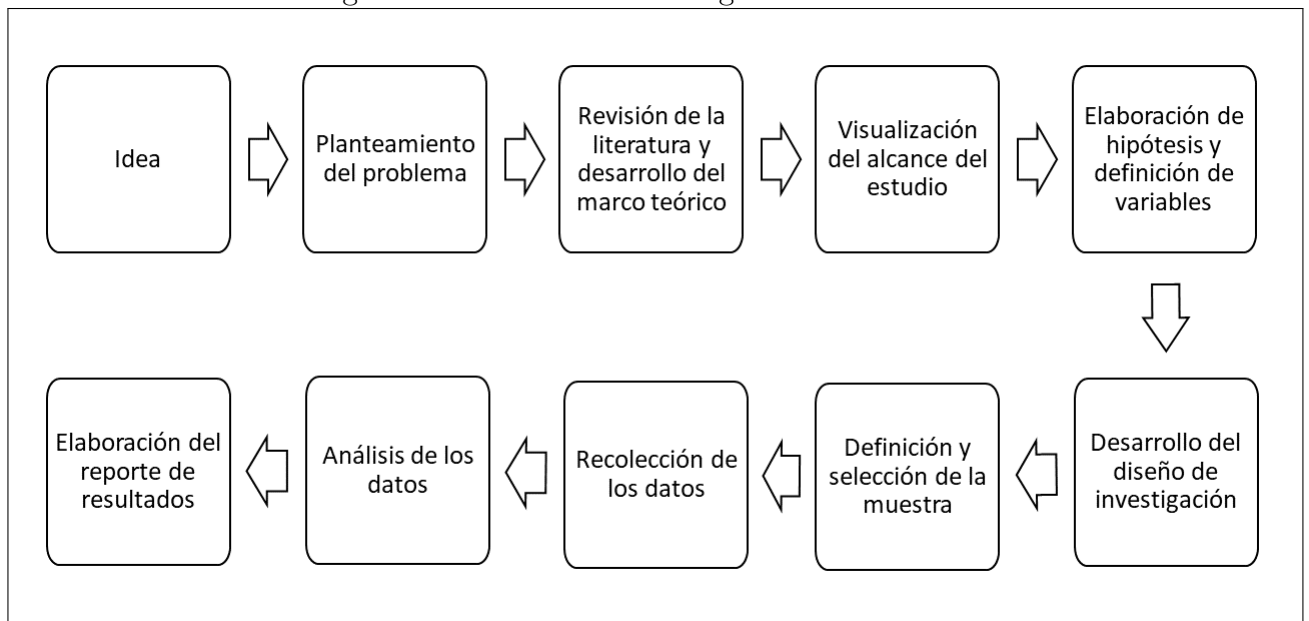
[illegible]

Idea

Planteamiento del problema

Revisión de la literatura y desarrollo del marco teórico

Visualización del alcance del estudio

Elaboración de hipótesis y definición de variables

Desarrollo del diseño de investigación

Definición y selección de la muestra

Recolección de los datos

Análisis de los datos

Elaboración del reporte de resultados